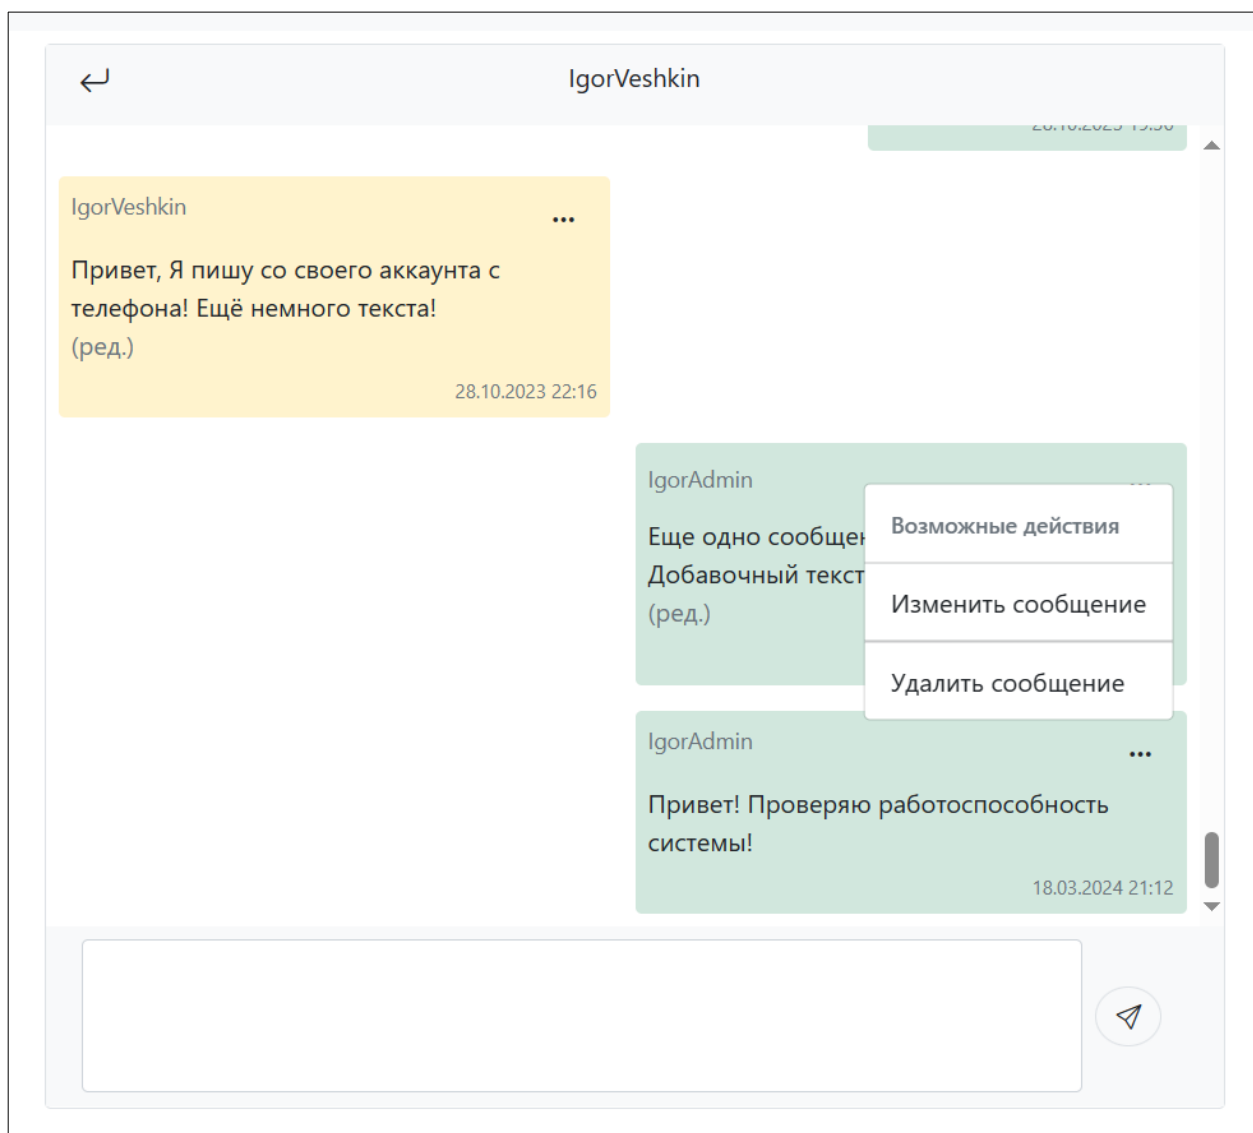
IgorVeshkin

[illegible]

IgorVeshkin

Привет, Я пишу со своего аккаунта с телефона! Ещё немного текста!
(ред.)

28.10.2023 22:16

IgorAdmin

Еще одно сообщен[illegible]
Добавочный текст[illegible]
(ред.)

Возможные действия

Изменить сообщение

Удалить сообщение

IgorAdmin

Привет! Проверяю работоспособность системы!

18.03.2024 21:12